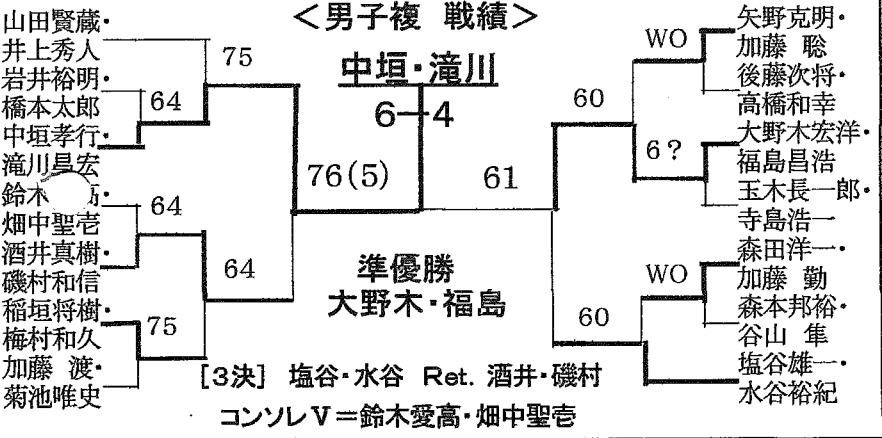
＜男子複　戦績＞

山田賢蔵・
井上秀人
岩井裕明・
橋本太郎
中垣孝行・
滝川昌宏
鈴木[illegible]・
畑中聖壱
酒井真樹・
磯村和信
稲垣将樹・
梅村和久
加藤　渡・
菊池唯史

75
64
76(5)
64
64
75

中垣・滝川
6−4

61

準優勝
大野木・福島

WO
60
6？
WO
60

矢野克明・
加藤　聡
後藤次将・
高橋和幸
大野木宏洋・
福島昌浩
玉木長一郎・
寺島浩一
森田洋一・
加藤　勤
森本邦裕・
谷山　隼
塩谷雄一・
水谷裕紀

[3決]　塩谷・水谷　Ret.　酒井・磯村

コンソレV＝鈴木愛高・畑中聖壱